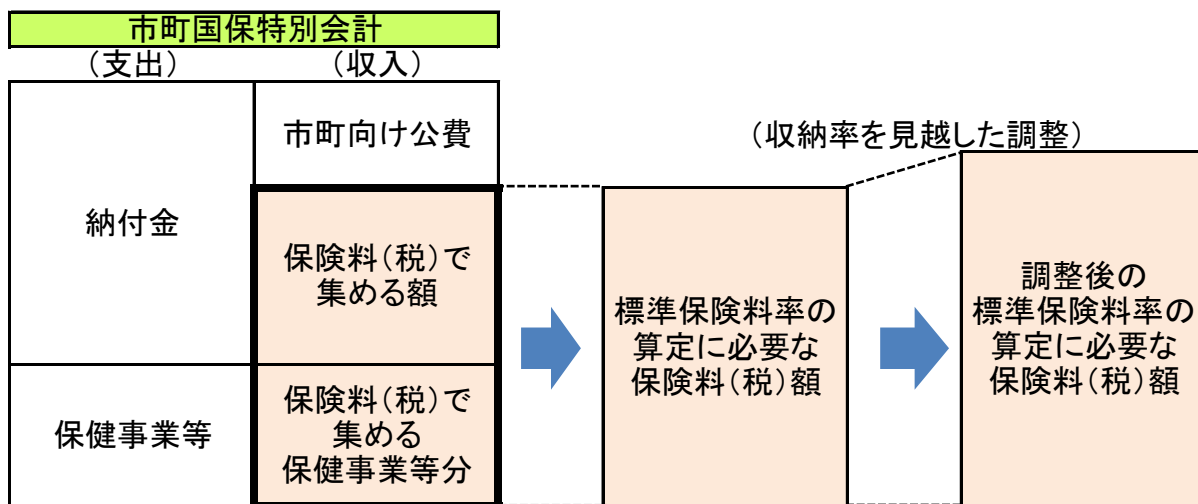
市町国保特別会計

（支出）

（収入）

市町向け公費

（収納率を見越した調整）

納付金

保険料（税）で集める額

標準保険料率の算定に必要な保険料（税）額

調整後の標準保険料率の算定に必要な保険料（税）額

保健事業等

保険料（税）で集める保健事業等分